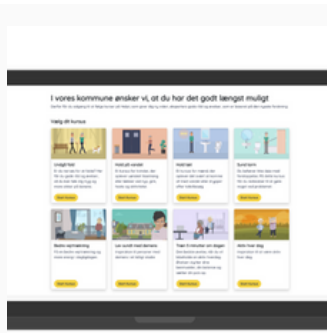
I vores kommune ønsker vi, at du har det godt længst muligt

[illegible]

Vælg dit kursus

Undgå fald

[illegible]

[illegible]

Hold på varmen

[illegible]

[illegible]

Hold tæt

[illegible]

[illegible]

Sund tarm

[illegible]

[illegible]

Bedre søvn

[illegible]

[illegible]

Lev sundt med demens

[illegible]

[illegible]

Træn 5 minutter om dagen

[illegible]

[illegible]

Hele hver dag

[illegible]

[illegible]